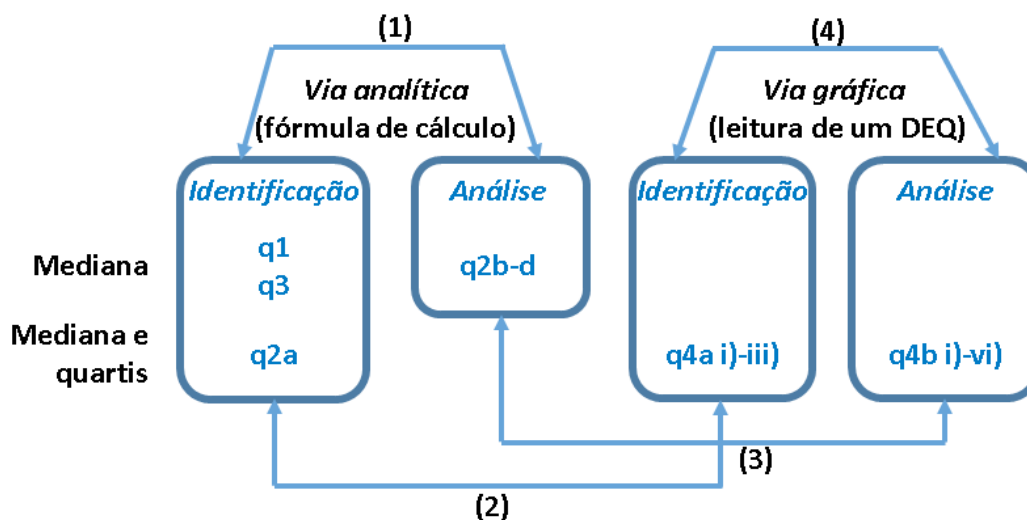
(1)

Via analítica
(fórmula de cálculo)

(4)

Via gráfica
(leitura de um DEQ)

Identificação

q1
q3

q2a

Análise

q2b-d

Identificação

q4a i)-iii)

Análise

q4b i)-vi)

Mediana

Mediana e quartis

(3)

(2)